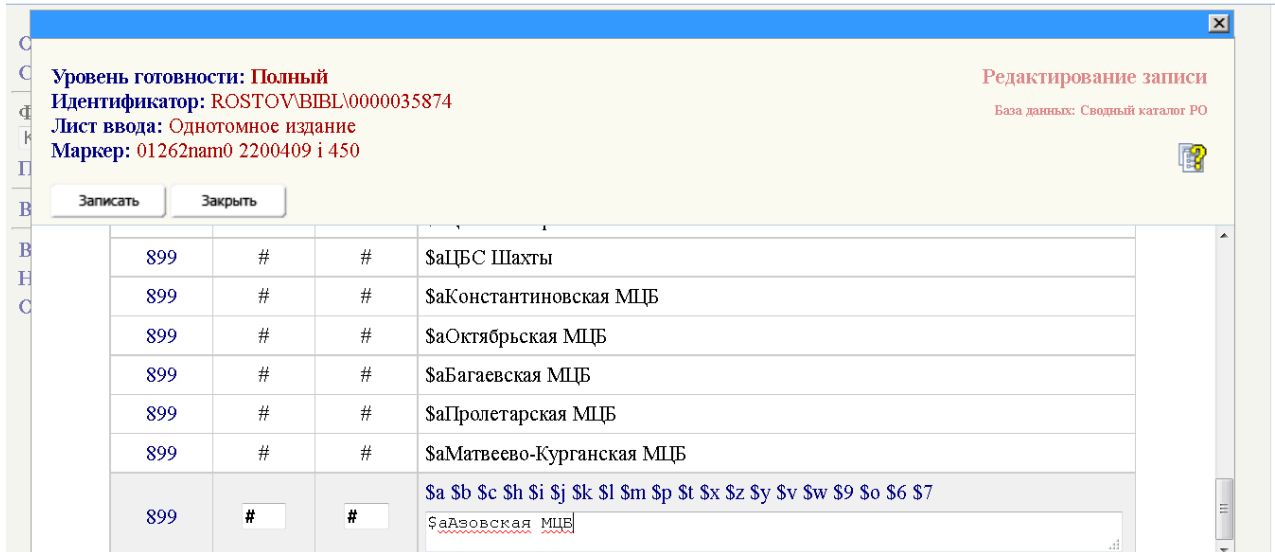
Уровень готовности: Полный
Идентификатор: ROSTOV\BIBL\0000035874
Лист ввода: Однотомное издание
Маркер: 01262nam0 2200409 i 450

Редактирование записи

База данных: Сводный каталог РО

Записать
Закрыть

| 899 | # | # | $aЦБС Шахты |
|---|---|---|---|
| 899 | # | # | $aКонстантиновская МЦБ |
| 899 | # | # | $aОктябрьская МЦБ |
| 899 | # | # | $aБагаевская МЦБ |
| 899 | # | # | $aПролетарская МЦБ |
| 899 | # | # | $aМатвеево-Курганская МЦБ |
| 899 | # | # | $a $b $c $h $i $j $k $l $m $p $t $x $z $y $v $w $9 $o $6 $7 $aАзовская МЦБ |